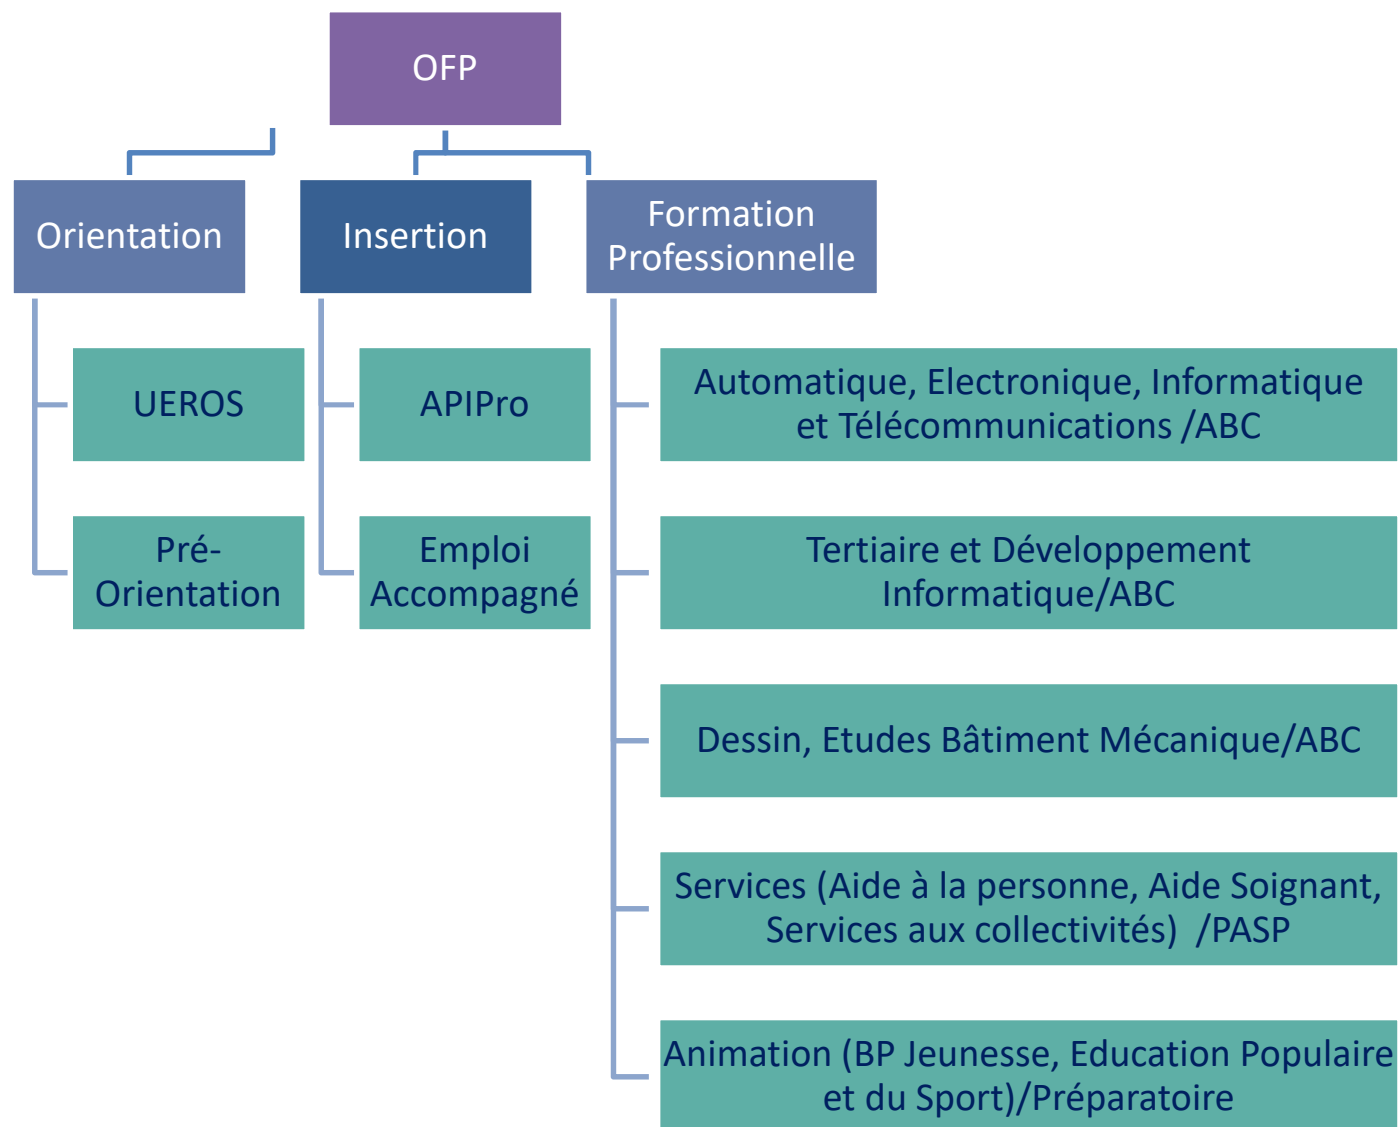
OFP

Orientation

Insertion

Formation Professionnelle

UEROS

Pré-Orientation

APIPro

Emploi Accompagné

Automatique, Electronique, Informatique et Télécommunications /ABC

Tertiaire et Développement Informatique/ABC

Dessin, Etudes Bâtiment Mécanique/ABC

Services (Aide à la personne, Aide Soignant, Services aux collectivités) /PASP

Animation (BP Jeunesse, Education Populaire et du Sport)/Préparatoire